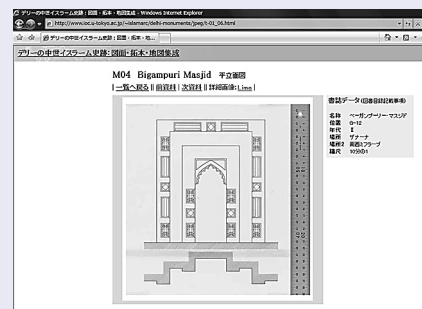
デリーの中世イスラーム史跡：図面・拓本・地図集成 - Windows Internet Explorer

http://www.ioc.u-tokyo.ac.jp/~islamarc/delhi-monuments/jpeg/t-01_06.html

デリーの中世イスラーム史跡：図面・拓本・地...

デリーの中世イスラーム史跡：図面・拓本・地図集成

M04 Bigampuri Masjid 平立断図

| 一覧へ戻る | 前資料 | 次資料 | 詳細画像: Link |

書誌データ（図書目録記載事項）

| | |
|---|---|
| 名称 | ベーガンプーリー・マスジド |
| 番号 | G-12 |
| 年代 | II |
| 場所 | ザナーナ |
| 場所2 | 南西ミフラーブ |
| 縮尺 | 1/50(ﾏﾏ) |